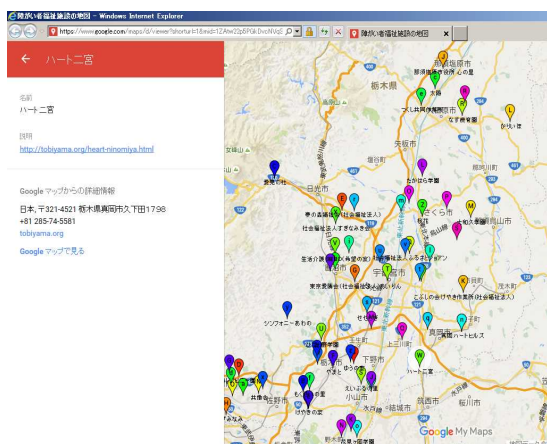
障がい者福祉施設の地図 - Windows Internet Explorer

https://www.google.com/maps/d/viewer?shorturl=1&mid=1ZAtw22p5PGk1wcNVqS

障がい者福祉施設の地図

ハート二宮

名前
ハート二宮

説明
http://tobiyama.org/heart-ninomiya.html

Google マップからの詳細情報
日本, 〒321-4521 栃木県真岡市久下田1798
+81 285-74-5581
tobiyama.org
Google マップで見る

那須塩原市
那須塩原市役所 心の里
大田原
栃木県
つくし共同作業所
なすの学園
矢板市
かしま
さくら市
那須烏山市
愛恵会
日光市
宇都宮市
鹿沼市
真岡市
ハートヒルズ
ハート二宮
下野市
小山市
栃木市
佐野市
筑西市
桜川市
結城市
茂木町
上三川町
壬生町
シンフォニー あわの
ゆうゆう
社会福祉法人すぎなみき会
東京愛育会(社会福祉法人)
こぶしの会 ひかり作業所(社会福祉法人)
くもの家
生活介護
えいまる学園
ゆうきの家
Google My Maps